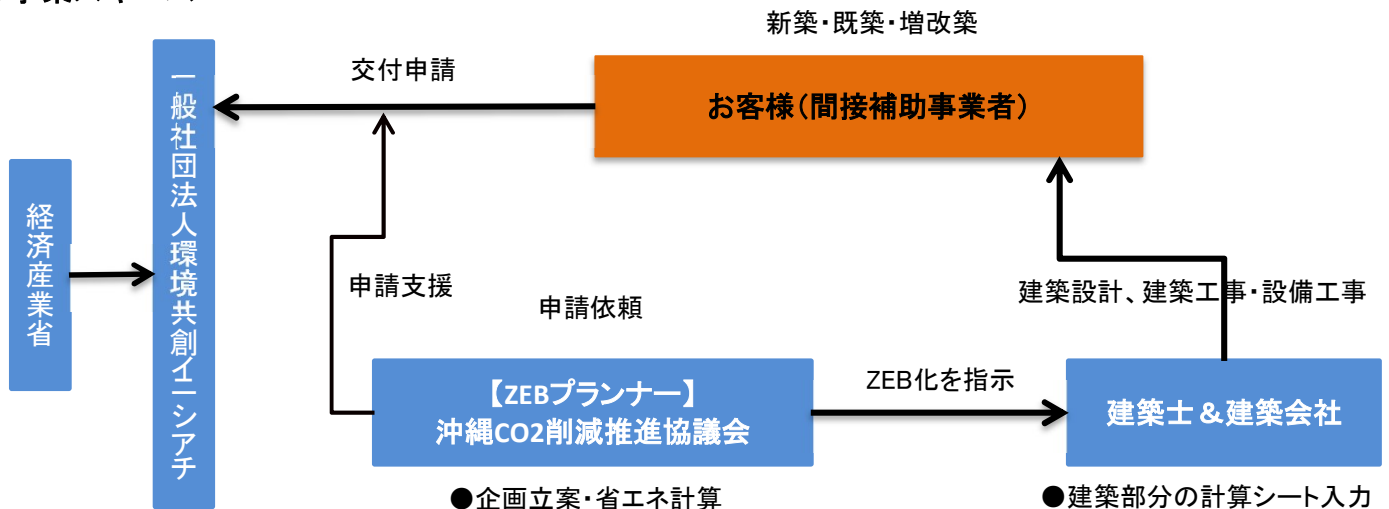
新築・既築・増改築

交付申請

お客様（間接補助事業者）

経済産業省

一般社団法人環境共創イニシアチ

申請支援

申請依頼

建築設計、建築工事・設備工事

【ZEBプランナー】
沖縄CO2削減推進協議会

ZEB化を指示

建築士＆建築会社

●企画立案・省エネ計算

●建築部分の計算シート入力